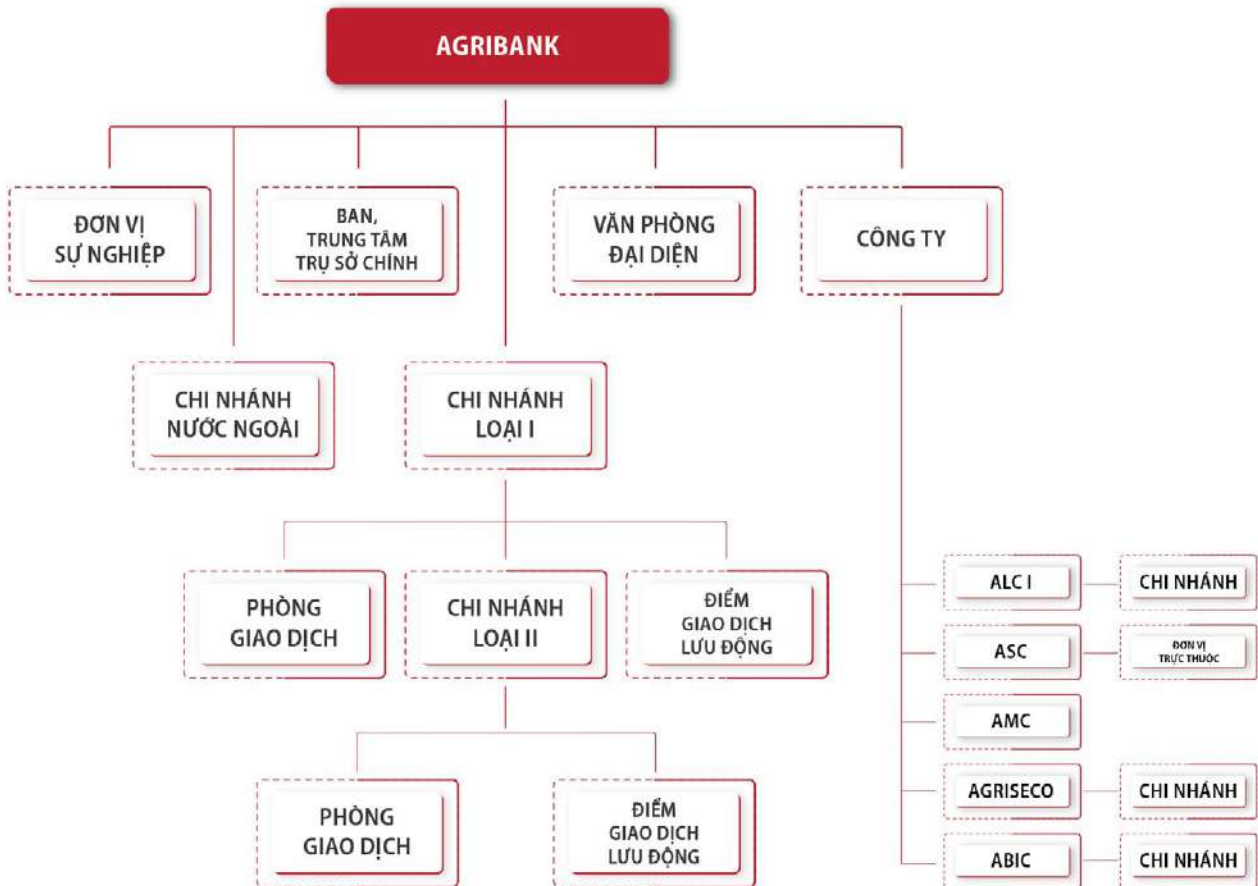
AGRIBANK

ĐƠN VỊ SỰ NGHIỆP

BAN, TRUNG TÂM TRỤ SỞ CHÍNH

VĂN PHÒNG ĐẠI DIỆN

CÔNG TY

CHI NHÁNH NƯỚC NGOÀI

CHI NHÁNH LOẠI I

PHÒNG GIAO DỊCH

CHI NHÁNH LOẠI II

ĐIỂM GIAO DỊCH LƯU ĐỘNG

PHÒNG GIAO DỊCH

ĐIỂM GIAO DỊCH LƯU ĐỘNG

ALC I

CHI NHÁNH

ASC

ĐƠN VỊ TRỰC THUỘC

AMC

AGRISECO

CHI NHÁNH

ABIC

CHI NHÁNH